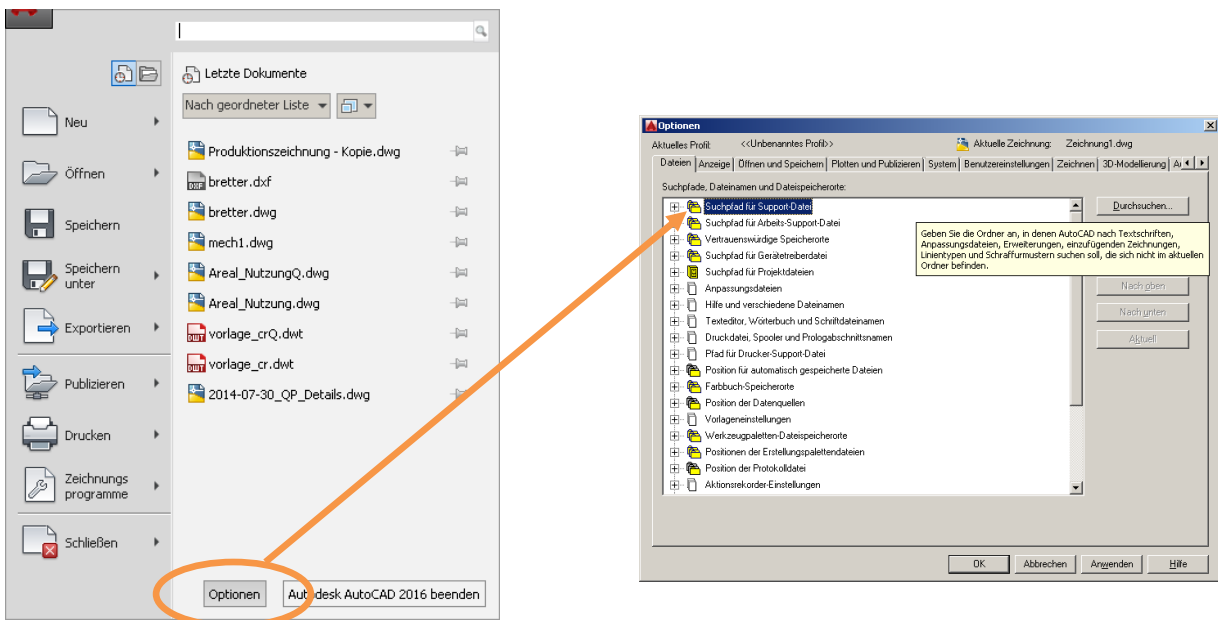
Letzte Dokumente

Nach geordneter Liste

Neu

Öffnen

Speichern

Speichern unter

Exportieren

Publizieren

Drucken

Zeichnungs programme

Schließen

Produktionszeichnung - Kopie.dwg
bretter.dxf
bretter.dwg
mech1.dwg
Areal_NutzungQ.dwg
Areal_Nutzung.dwg
vorlage_crQ.dwt
vorlage_cr.dwt
2014-07-30_QP_Details.dwg

Optionen
Autodesk AutoCAD 2016 beenden

Optionen

Aktuelles Profil: <<Unbenanntes Profil>>
Aktuelle Zeichnung: Zeichnung1.dwg

Dateien | Anzeige | Öffnen und Speichern | Plotten und Publizieren | System | Benutzereinstellungen | Zeichnen | 3D-Modellierung | A

Suchpfade, Dateinamen und Dateispeicherorte:

Suchpfad für Support-Datei
Suchpfad für Arbeits-Support-Datei
Vertrauenswürdige Speicherorte
Suchpfad für Gerätetreiberdatei
Suchpfad für Projektdateien
Anpassungsdateien
Hilfe und verschiedene Dateinamen
Texteditor, Wörterbuch und Schriftdateinamen
Druckdatei, Spooler und Prologabschnittsnamen
Pfad für Drucker-Support-Datei
Position für automatisch gespeicherte Dateien
Farbbuch-Speicherorte
Position der Datenquellen
Vorlageneinstellungen
Werkzeugpaletten-Dateispeicherorte
Positionen der Erstellungspalettendateien
Position der Protokolldatei
Aktionsrekorder-Einstellungen

Durchsuchen...

Geben Sie die Ordner an, in denen AutoCAD nach Textschriften, Anpassungsdateien, Erweiterungen, einzufügenden Zeichnungen, Linientypen und Schraffurmustern suchen soll, die sich nicht im aktuellen Ordner befinden.

Nach oben
Nach unten
Aktuell

OK
Abbrechen
Anwenden
Hilfe